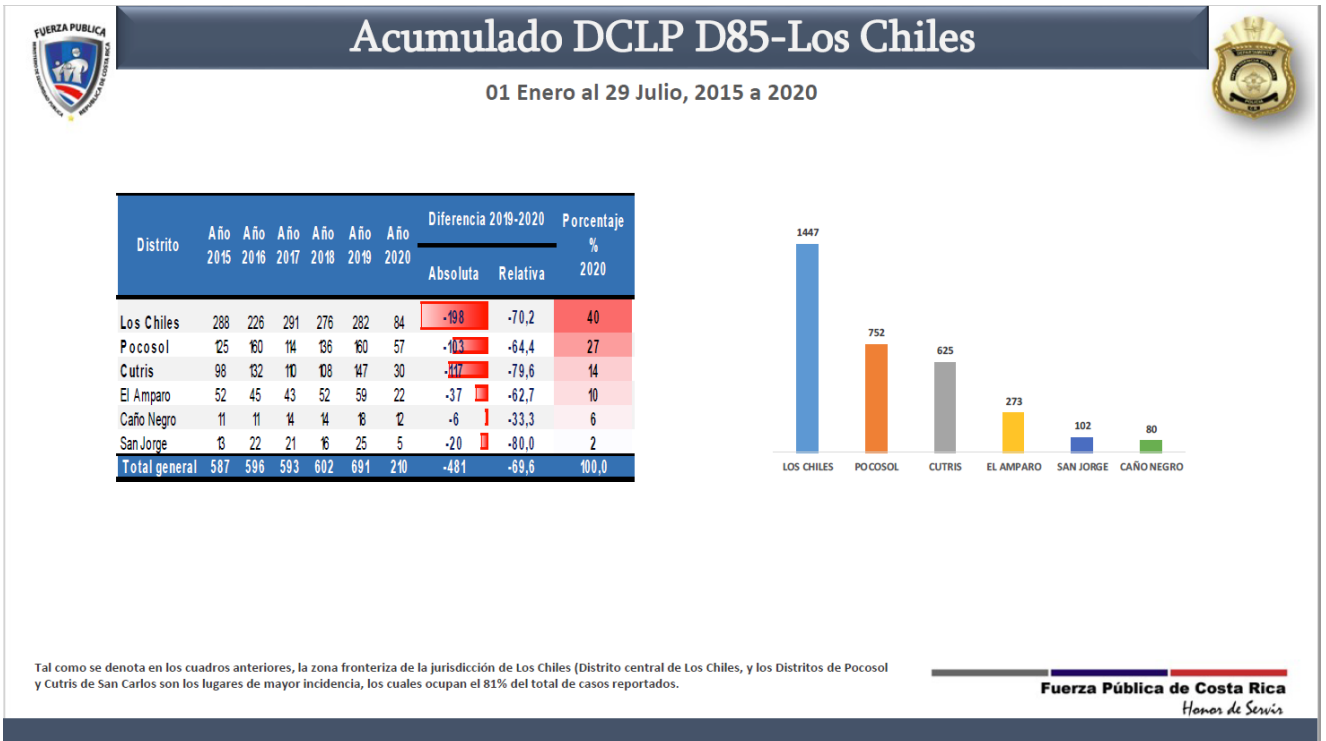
FUERZA PUBLICA
MINISTERIO DE SEGURIDAD PUBLICA · REPUBLICA DE COSTA RICA

Acumulado DCLP D85-Los Chiles

01 Enero al 29 Julio, 2015 a 2020

| Distrito | Año 2015 | Año 2016 | Año 2017 | Año 2018 | Año 2019 | Año 2020 | Diferencia 2019-2020 Absoluta | Diferencia 2019-2020 Relativa | Porcentaje % 2020 |
|---|---|---|---|---|---|---|---|---|---|
| Los Chiles | 288 | 226 | 291 | 276 | 282 | 84 | -198 | -70,2 | 40 |
| Pocosol | 125 | 160 | 114 | 136 | 160 | 57 | -103 | -64,4 | 27 |
| Cutris | 98 | 132 | 110 | 108 | 147 | 30 | -117 | -79,6 | 14 |
| El Amparo | 52 | 45 | 43 | 52 | 59 | 22 | -37 | -62,7 | 10 |
| Caño Negro | 11 | 11 | 14 | 14 | 18 | 12 | -6 | -33,3 | 6 |
| San Jorge | 13 | 22 | 21 | 16 | 25 | 5 | -20 | -80,0 | 2 |
| Total general | 587 | 596 | 593 | 602 | 691 | 210 | -481 | -69,6 | 100,0 |

1447
752
625
273
102
80
LOS CHILES
POCOSOL
CUTRIS
EL AMPARO
SAN JORGE
CAÑO NEGRO

Tal como se denota en los cuadros anteriores, la zona fronteriza de la jurisdicción de Los Chiles (Distrito central de Los Chiles, y los Distritos de Pocosol y Cutris de San Carlos son los lugares de mayor incidencia, los cuales ocupan el 81% del total de casos reportados.

Fuerza Pública de Costa Rica
Honor de Servir